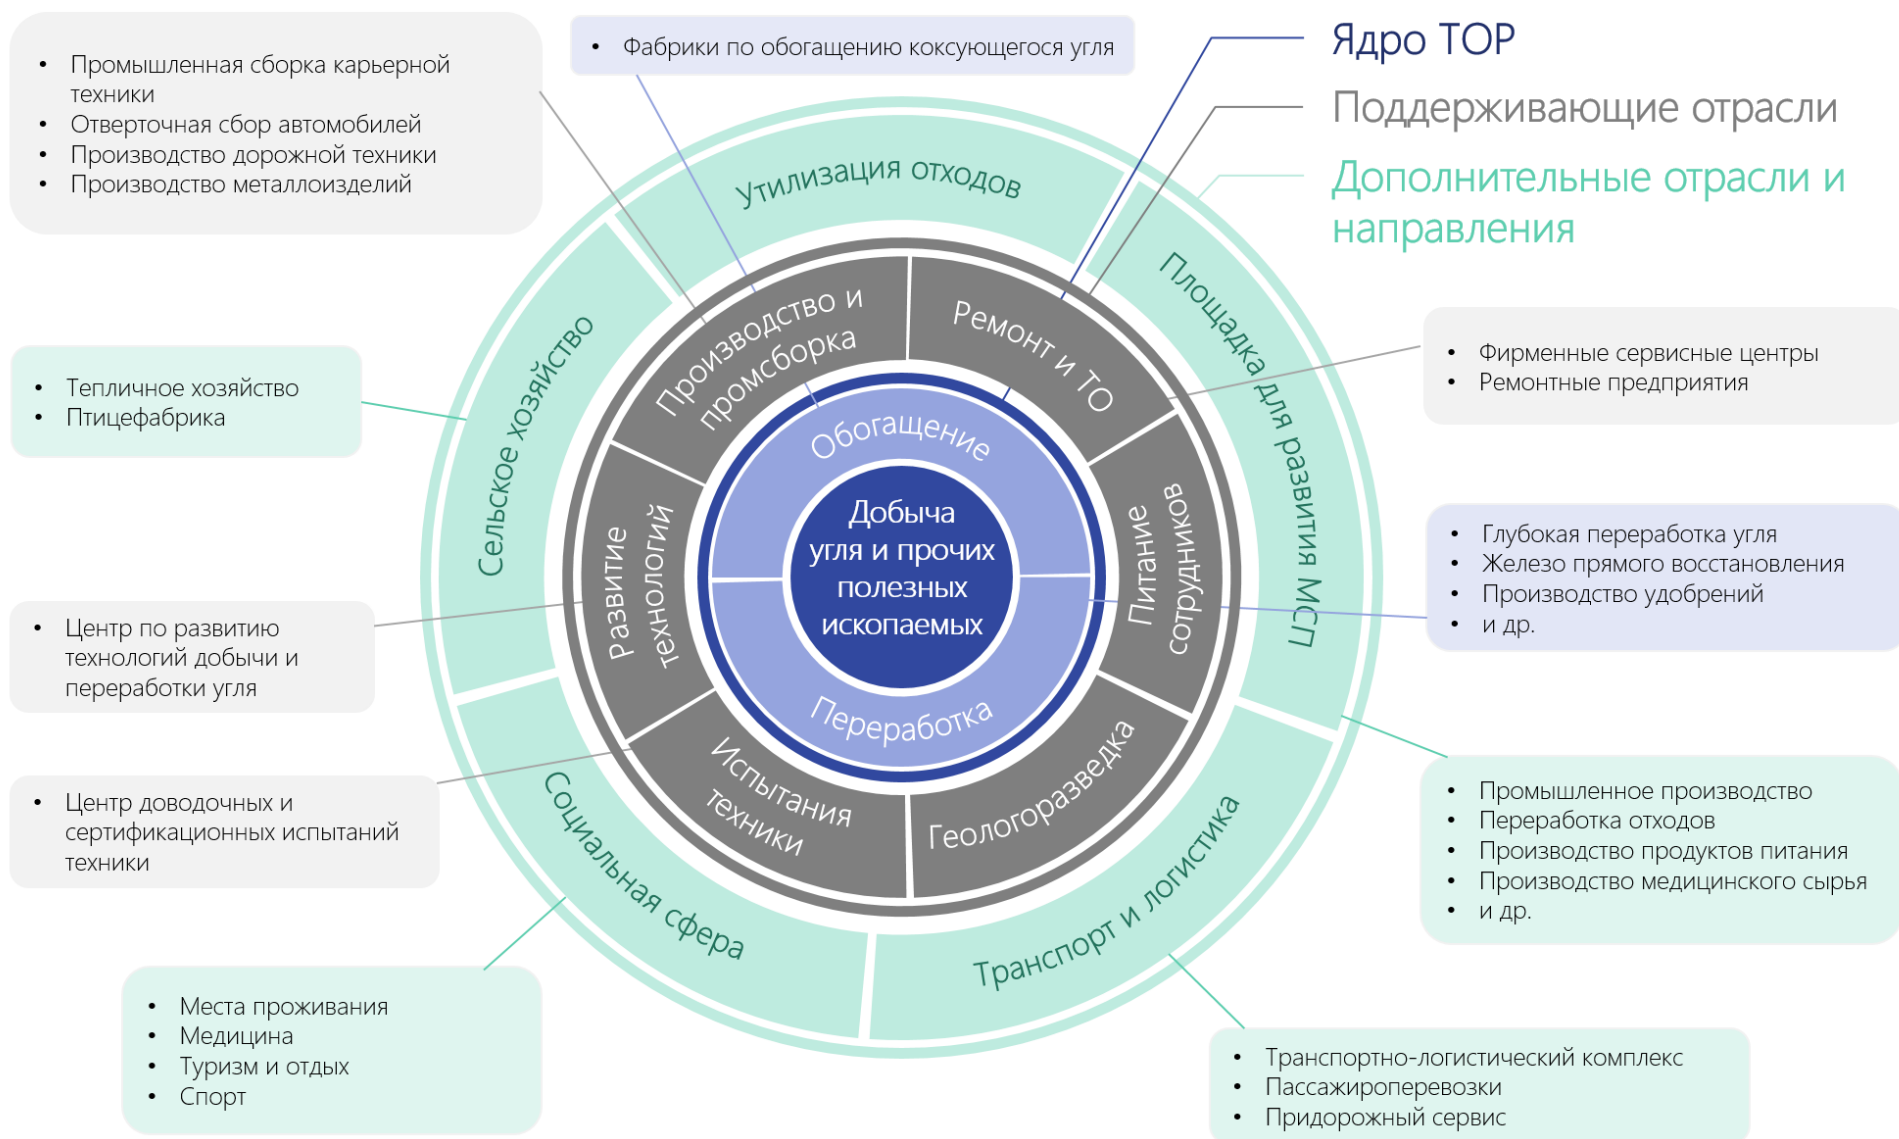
- Промышленная сборка карьерной техники
- Отверточная сбор автомобилей
- Производство дорожной техники
- Производство металлоизделий

- Фабрики по обогащению коксующегося угля

Ядро ТОР
Поддерживающие отрасли
Дополнительные отрасли и направления

- Тепличное хозяйство
- Птицефабрика

- Фирменные сервисные центры
- Ремонтные предприятия

- Глубокая переработка угля
- Железо прямого восстановления
- Производство удобрений
- и др.

- Центр по развитию технологий добычи и переработки угля

- Центр доводочных и сертификационных испытаний техники

- Промышленное производство
- Переработка отходов
- Производство продуктов питания
- Производство медицинского сырья
- и др.

- Места проживания
- Медицина
- Туризм и отдых
- Спорт

- Транспортно-логистический комплекс
- Пассажироперевозки
- Придорожный сервис

Утилизация отходов
Площадка для развития МСП
Сельское хозяйство
Социальная сфера
Транспорт и логистика
Производство и промсборка
Ремонт и ТО
Питание сотрудников
Геологоразведка
Испытания техники
Развитие технологий
Обогащение
Переработка
Добыча угля и прочих полезных ископаемых